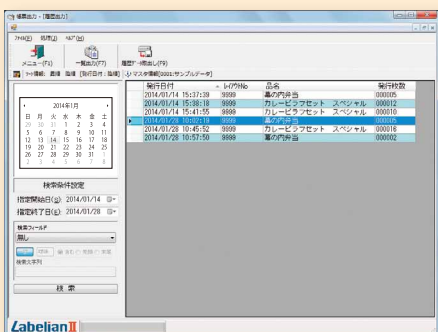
ラベル出力 - [履歴出力]

ﾌｧｲﾙ(F)　処理(S)　ﾍﾙﾌﾟ(H)

メニュー(F1)　一覧出力(F7)　履歴ﾃﾞｰﾀ削除(F9)

ﾄｯﾌﾟ情報：書籍　階層［発行日付：階層］ - マスタ情報[0001:サンプルデータ]

2014年1月

| 日 | 月 | 火 | 水 | 木 | 金 | 土 |
|---|---|---|---|---|---|---|
| 29 | 30 | 31 | 1 | 2 | 3 | 4 |
| 5 | 6 | 7 | 8 | 9 | 10 | 11 |
| 12 | 13 | 14 | 15 | 16 | 17 | 18 |
| 19 | 20 | 21 | 22 | 23 | 24 | 25 |
| 26 | 27 | 28 | 29 | 30 | 31 | 1 |
| 2 | 3 | 4 | 5 | 6 | 7 | 8 |

検索条件設定

指定開始日(S): 2014/01/14

指定終了日(E): 2014/01/28

検索フィールド

無し

検索文字列

検 索

| 発行日付 | レイアウトNo | 品名 | 発行枚数 |
|---|---|---|---|
| 2014/01/14 15:37:39 | 9999 | 幕の内弁当 | 000005 |
| 2014/01/14 15:38:18 | 9999 | カレーピラフセット　スペシャル | 000012 |
| 2014/01/14 15:41:55 | 9999 | カレーピラフセット　スペシャル | 000010 |
| 2014/01/28 10:02:19 | 9999 | 幕の内弁当 | 000005 |
| 2014/01/28 10:45:52 | 9999 | カレーピラフセット　スペシャル | 000018 |
| 2014/01/28 10:57:50 | 9999 | 幕の内弁当 | 000002 |

LabelianII